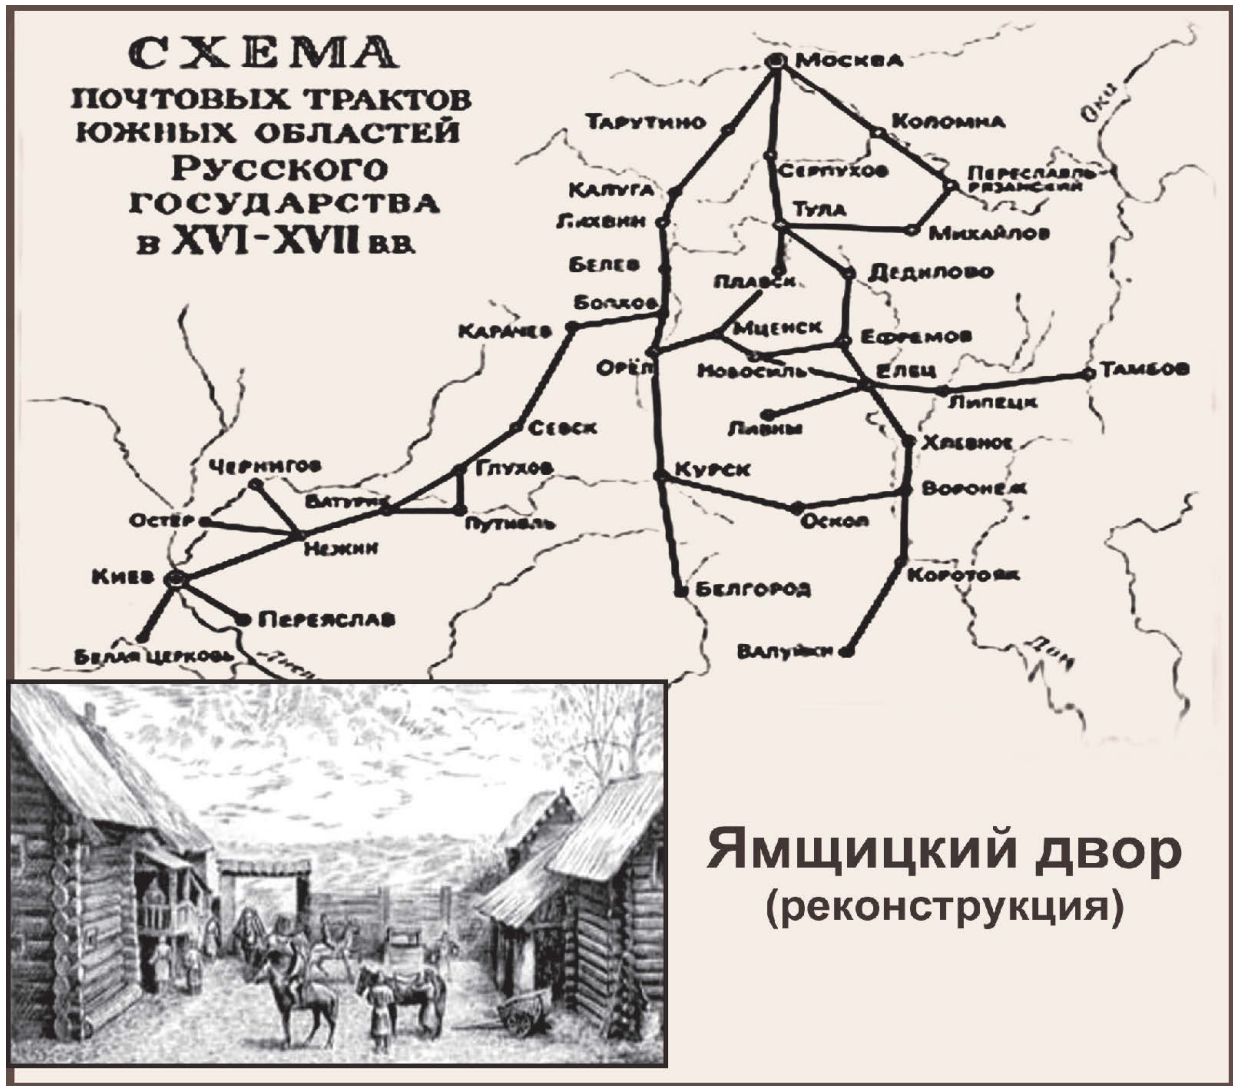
СХЕМА
ПОЧТОВЫХ ТРАКТОВ
ЮЖНЫХ ОБЛАСТЕЙ
РУССКОГО
ГОСУДАРСТВА
В XVI-XVII ВВ.

Москва
Тарутино
Коломна
Ока
Серпухов
Переславль Рязанский
Калуга
Лихвин
Тула
Михайлов
Белев
Плавск
Дедилово
Болхов
Карачев
Мценск
Ефремов
Орёл
Новосиль
Елец
Тамбов
Липецк
Ливны
Севск
Хлевное
Чернигов
Глухов
Курск
Батурин
Воронеж
Остёр
Путивль
Оскол
Нежин
Киев
Коротояк
Белгород
Переяслав
Дон
Валуйки
Белая церковь
Днепр

Ямщицкий двор
(реконструкция)